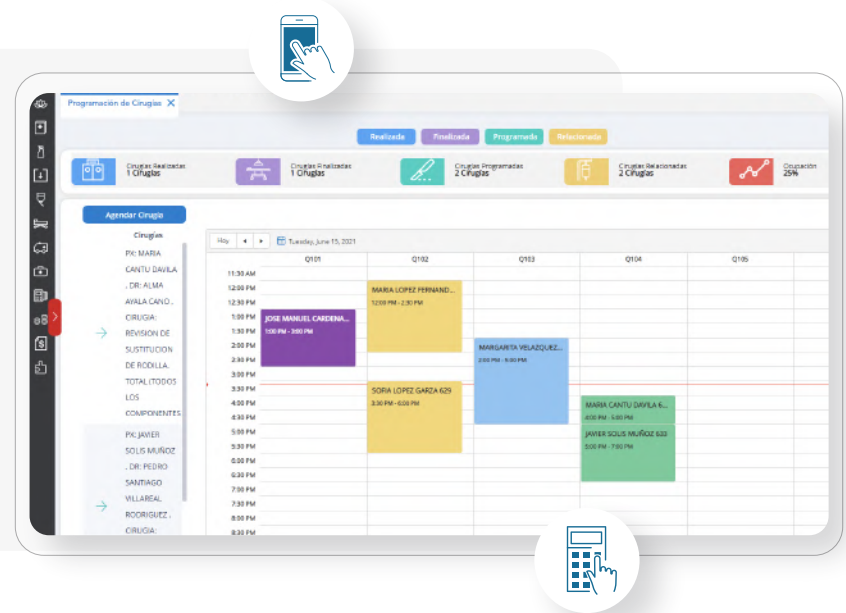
Programación de Cirugías

Realizada Finalizada Programada Relacionada

Cirugías Realizadas 1 Cirugías

Cirugías Finalizadas 1 Cirugías

Cirugías Programadas 2 Cirugías

Cirugías Relacionadas 2 Cirugías

Ocupación 25%

Agendar Cirugía

Cirugías

PX: MARIA CANTU DAVILA , DR: ALMA AYALA CANO , CIRUGIA: REVISION DE SUSTITUCION DE RODILLA, TOTAL (TODOS LOS COMPONENTES

PX: JAVIER SOLIS MUÑOZ , DR: PEDRO SANTIAGO VILLAREAL RODRIGUEZ , CIRUGIA:

Hoy ◂ ▸ Tuesday, June 15, 2021

| | Q101 | Q102 | Q103 | Q104 | Q105 |
|---|---|---|---|---|---|
| 11:30 AM | | | | | |
| 12:00 PM | | MARIA LOPEZ FERNAND... 12:00 PM - 2:30 PM | | | |
| 12:30 PM | | | | | |
| 1:00 PM | JOSE MANUEL CARDENA... 1:00 PM - 3:00 PM | | | | |
| 1:30 PM | | | | | |
| 2:00 PM | | | MARGARITA VELAZQUEZ... 2:00 PM - 5:00 PM | | |
| 2:30 PM | | | | | |
| 3:00 PM | | | | | |
| 3:30 PM | | SOFIA LOPEZ GARZA 629 3:30 PM - 6:00 PM | | | |
| 4:00 PM | | | | MARIA CANTU DAVILA 6... 4:00 PM - 5:00 PM | |
| 4:30 PM | | | | | |
| 5:00 PM | | | | JAVIER SOLIS MUÑOZ 63 5:00 PM - 7:00 PM | |
| 5:30 PM | | | | | |
| 6:00 PM | | | | | |
| 6:30 PM | | | | | |
| 7:00 PM | | | | | |
| 7:30 PM | | | | | |
| 8:00 PM | | | | | |
| 8:30 PM | | | | | |